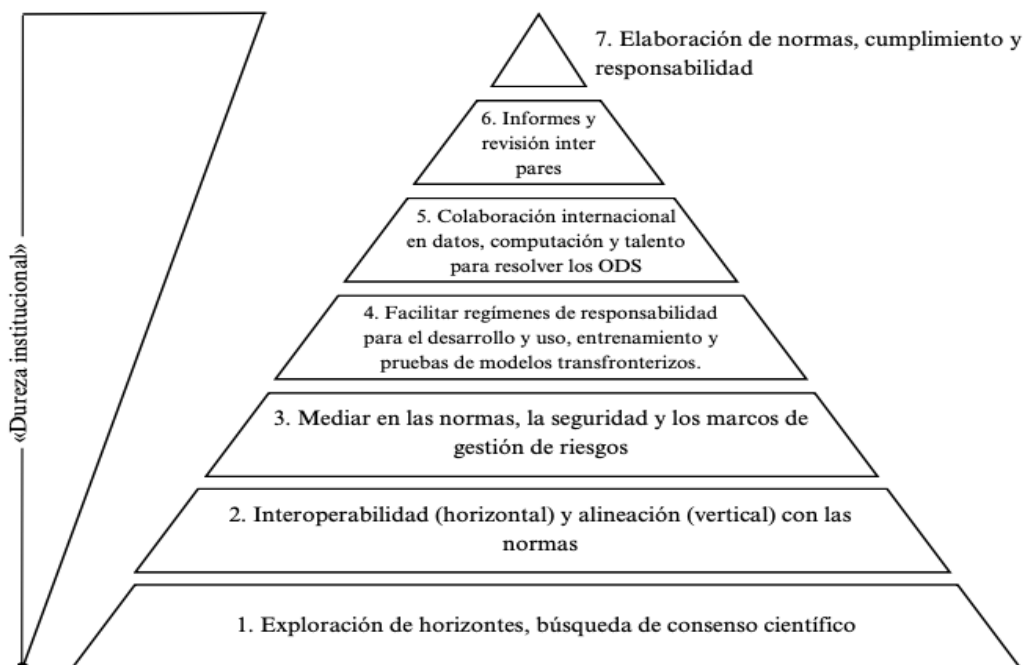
«Dureza institucional»

7. Elaboración de normas, cumplimiento y responsabilidad

6. Informes y revisión inter pares

5. Colaboración internacional en datos, computación y talento para resolver los ODS

4. Facilitar regímenes de responsabilidad para el desarrollo y uso, entrenamiento y pruebas de modelos transfronterizos.

3. Mediar en las normas, la seguridad y los marcos de gestión de riesgos

2. Interoperabilidad (horizontal) y alineación (vertical) con las normas

1. Exploración de horizontes, búsqueda de consenso científico